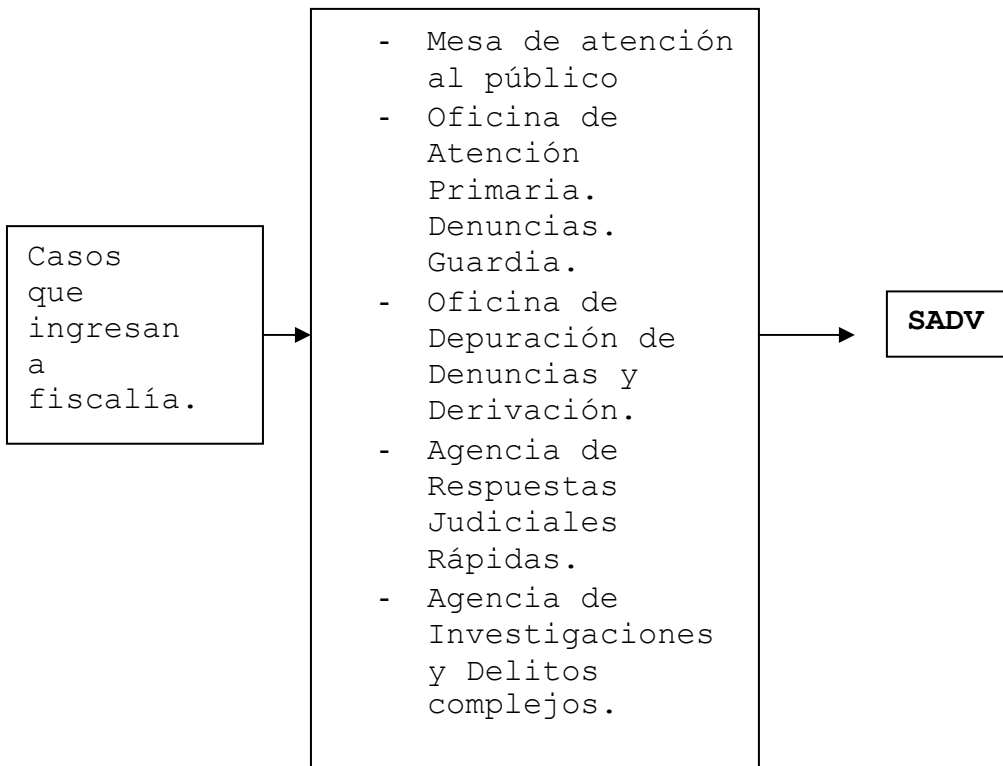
Casos que ingresan a fiscalía.

- Mesa de atención al público
- Oficina de Atención Primaria. Denuncias. Guardia.
- Oficina de Depuración de Denuncias y Derivación.
- Agencia de Respuestas Judiciales Rápidas.
- Agencia de Investigaciones y Delitos complejos.

**SADV**